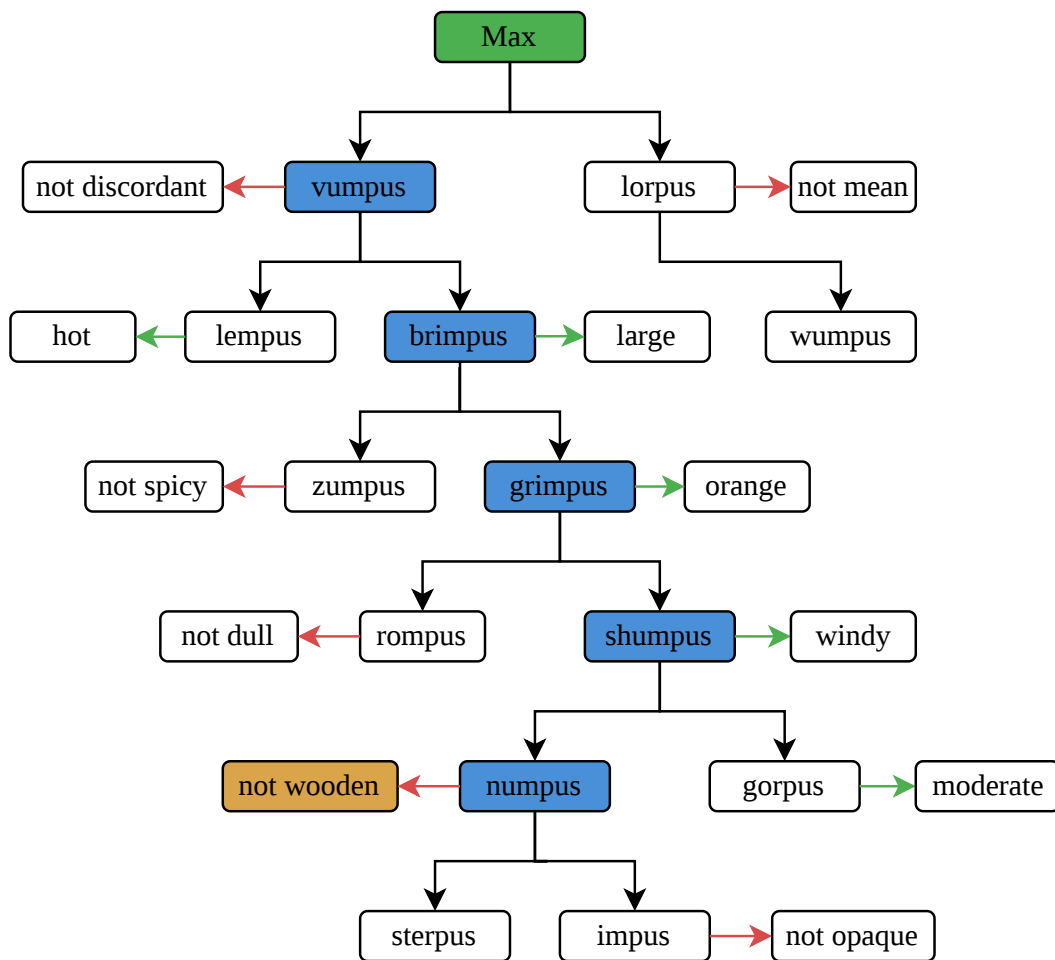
Max

not discordant
vumpus
lorpus
not mean

hot
lempus
brimpus
large
wumpus

not spicy
zumpus
grimpus
orange

not dull
rompus
shumpus
windy

not wooden
numpus
gorpus
moderate

sterpus
impus
not opaque